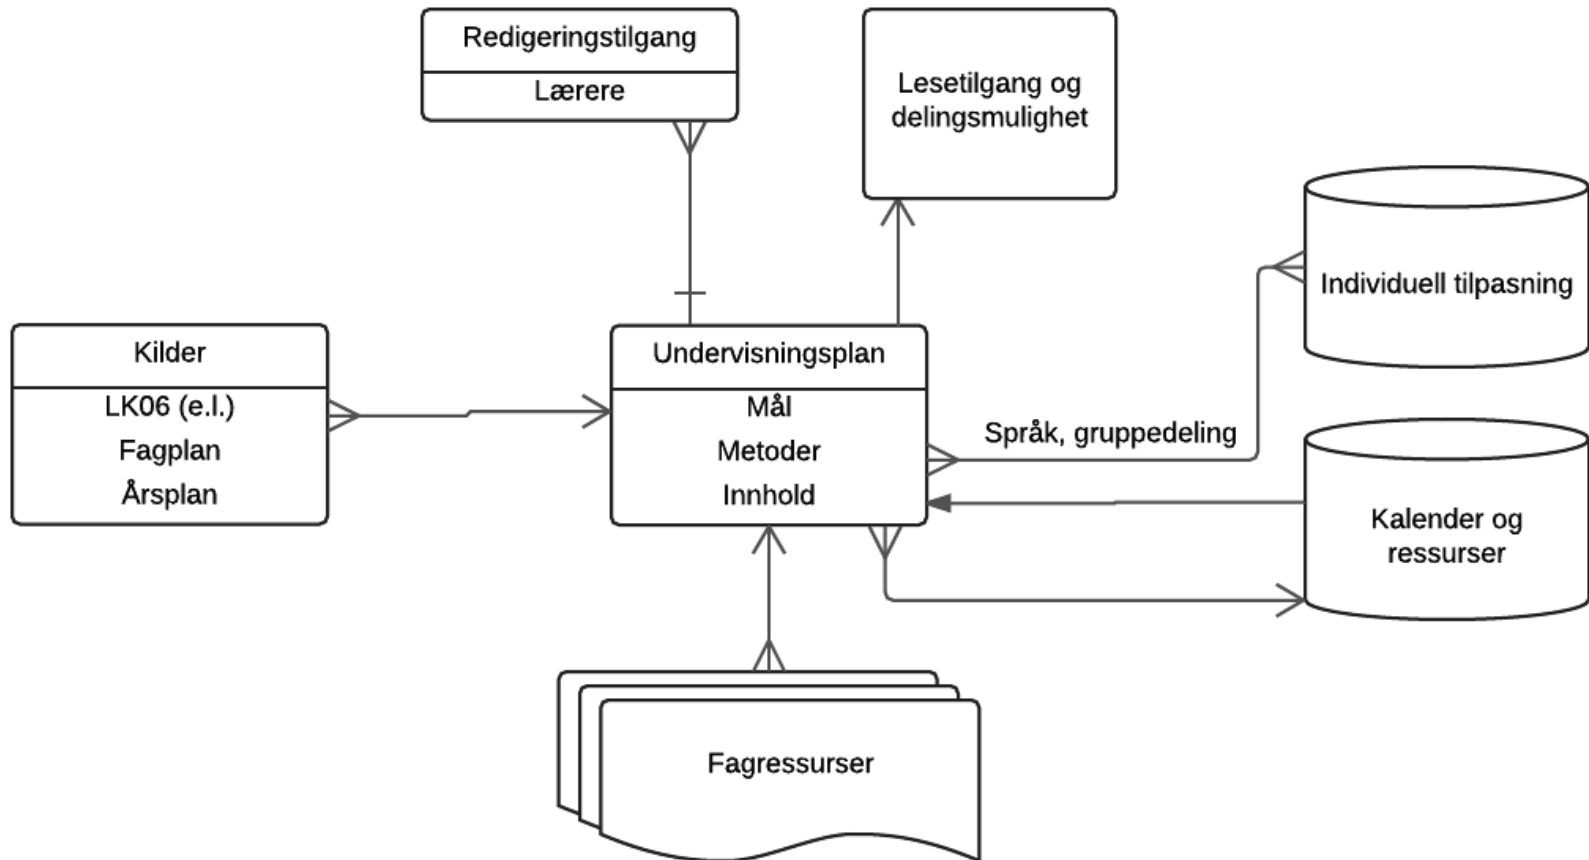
Redigeringstilgang

Lærere

Lesetilgang og delingsmulighet

Individuell tilpasning

Kilder

LK06 (e.l.)
Fagplan
Årsplan

Undervisningsplan

Mål
Metoder
Innhold

Språk, gruppedeling

Kalender og ressurser

Fagressurser